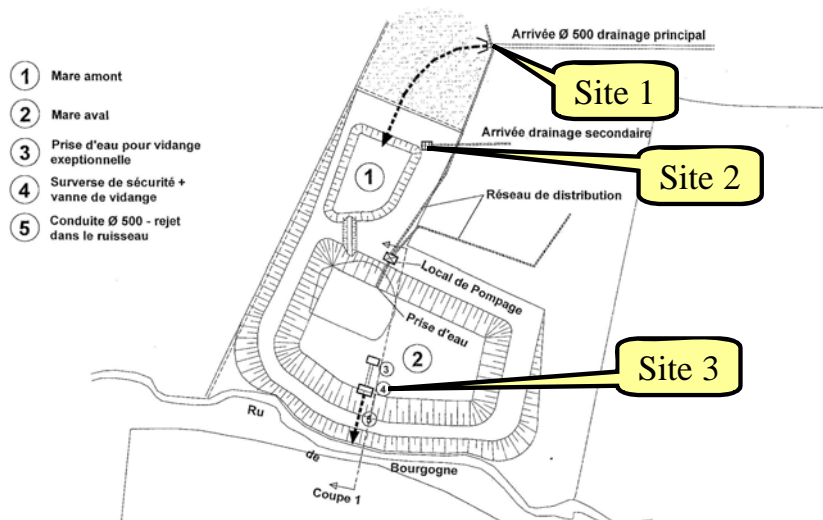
1 Mare amont

2 Mare aval

3 Prise d'eau pour vidange exeptionnelle

4 Surverse de sécurité + vanne de vidange

5 Conduite Ø 500 - rejet dans le ruisseau

Arrivée Ø 500 drainage principal

Site 1

Arrivée drainage secondaire

Site 2

Réseau de distribution

1

Local de Pompage

Prise d'eau

2

Site 3

3

4

5

Ru

de

Bourgogne

Coupe 1